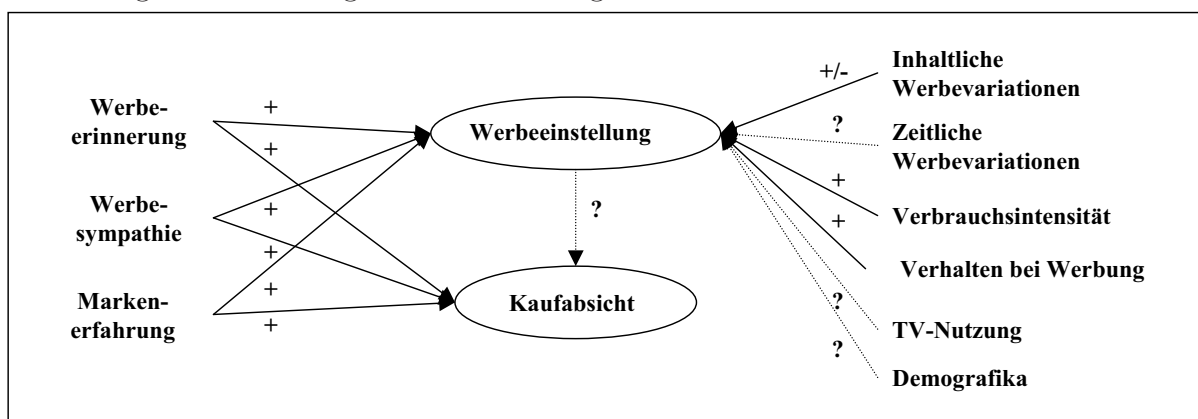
Werbeerinnerung

Werbesympathie

Markenerfahrung

+
+
+
+
+
+

Werbeeinstellung

?

Kaufabsicht

+/-
?
+
+
?
?

Inhaltliche Werbevariationen

Zeitliche Werbevariationen

Verbrauchsintensität

Verhalten bei Werbung

TV-Nutzung

Demografika